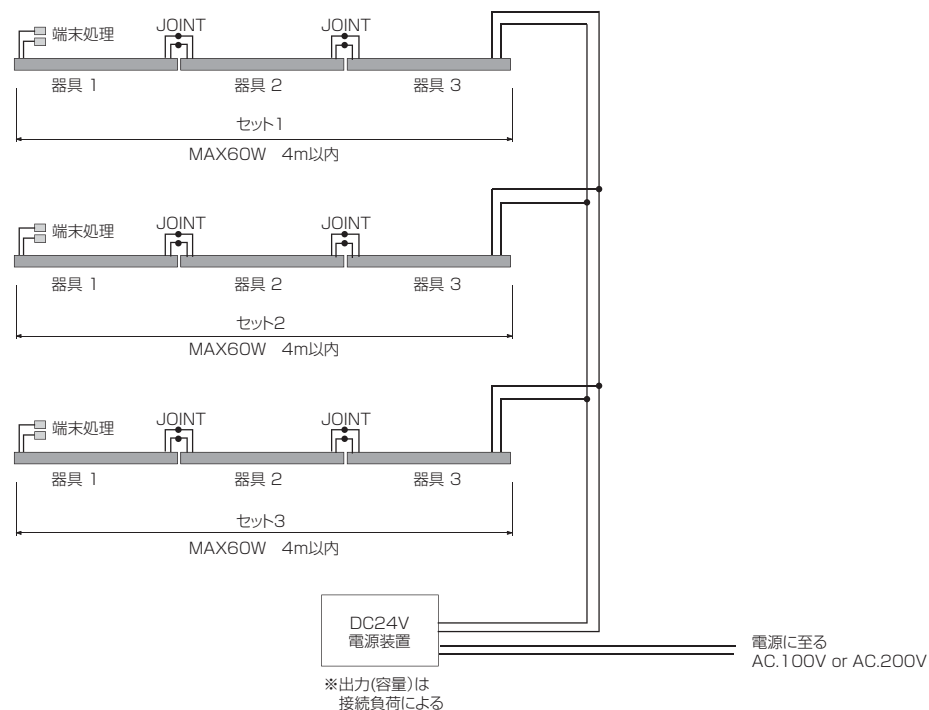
端末処理
JOINT
JOINT
器具 1
器具 2
器具 3
セット1
MAX60W 4m以内

端末処理
JOINT
JOINT
器具 1
器具 2
器具 3
セット2
MAX60W 4m以内

端末処理
JOINT
JOINT
器具 1
器具 2
器具 3
セット3
MAX60W 4m以内

DC24V
電源装置
※出力(容量)は
接続負荷による

電源に至る
AC.100V or AC.200V